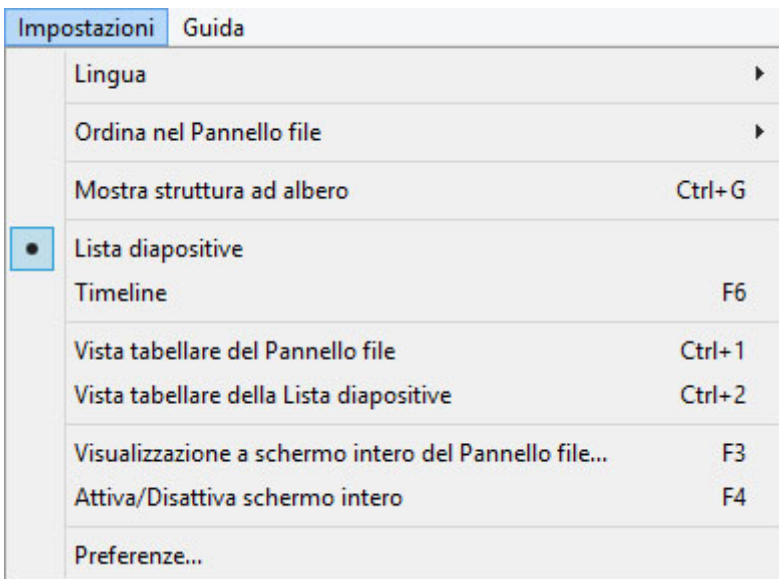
Impostazioni Guida

Lingua

Ordina nel Pannello file

Mostra struttura ad albero Ctrl+G

Lista diapositive

Timeline F6

Vista tabellare del Pannello file Ctrl+1

Vista tabellare della Lista diapositive Ctrl+2

Visualizzazione a schermo intero del Pannello file... F3

Attiva/Disattiva schermo intero F4

Preferenze...